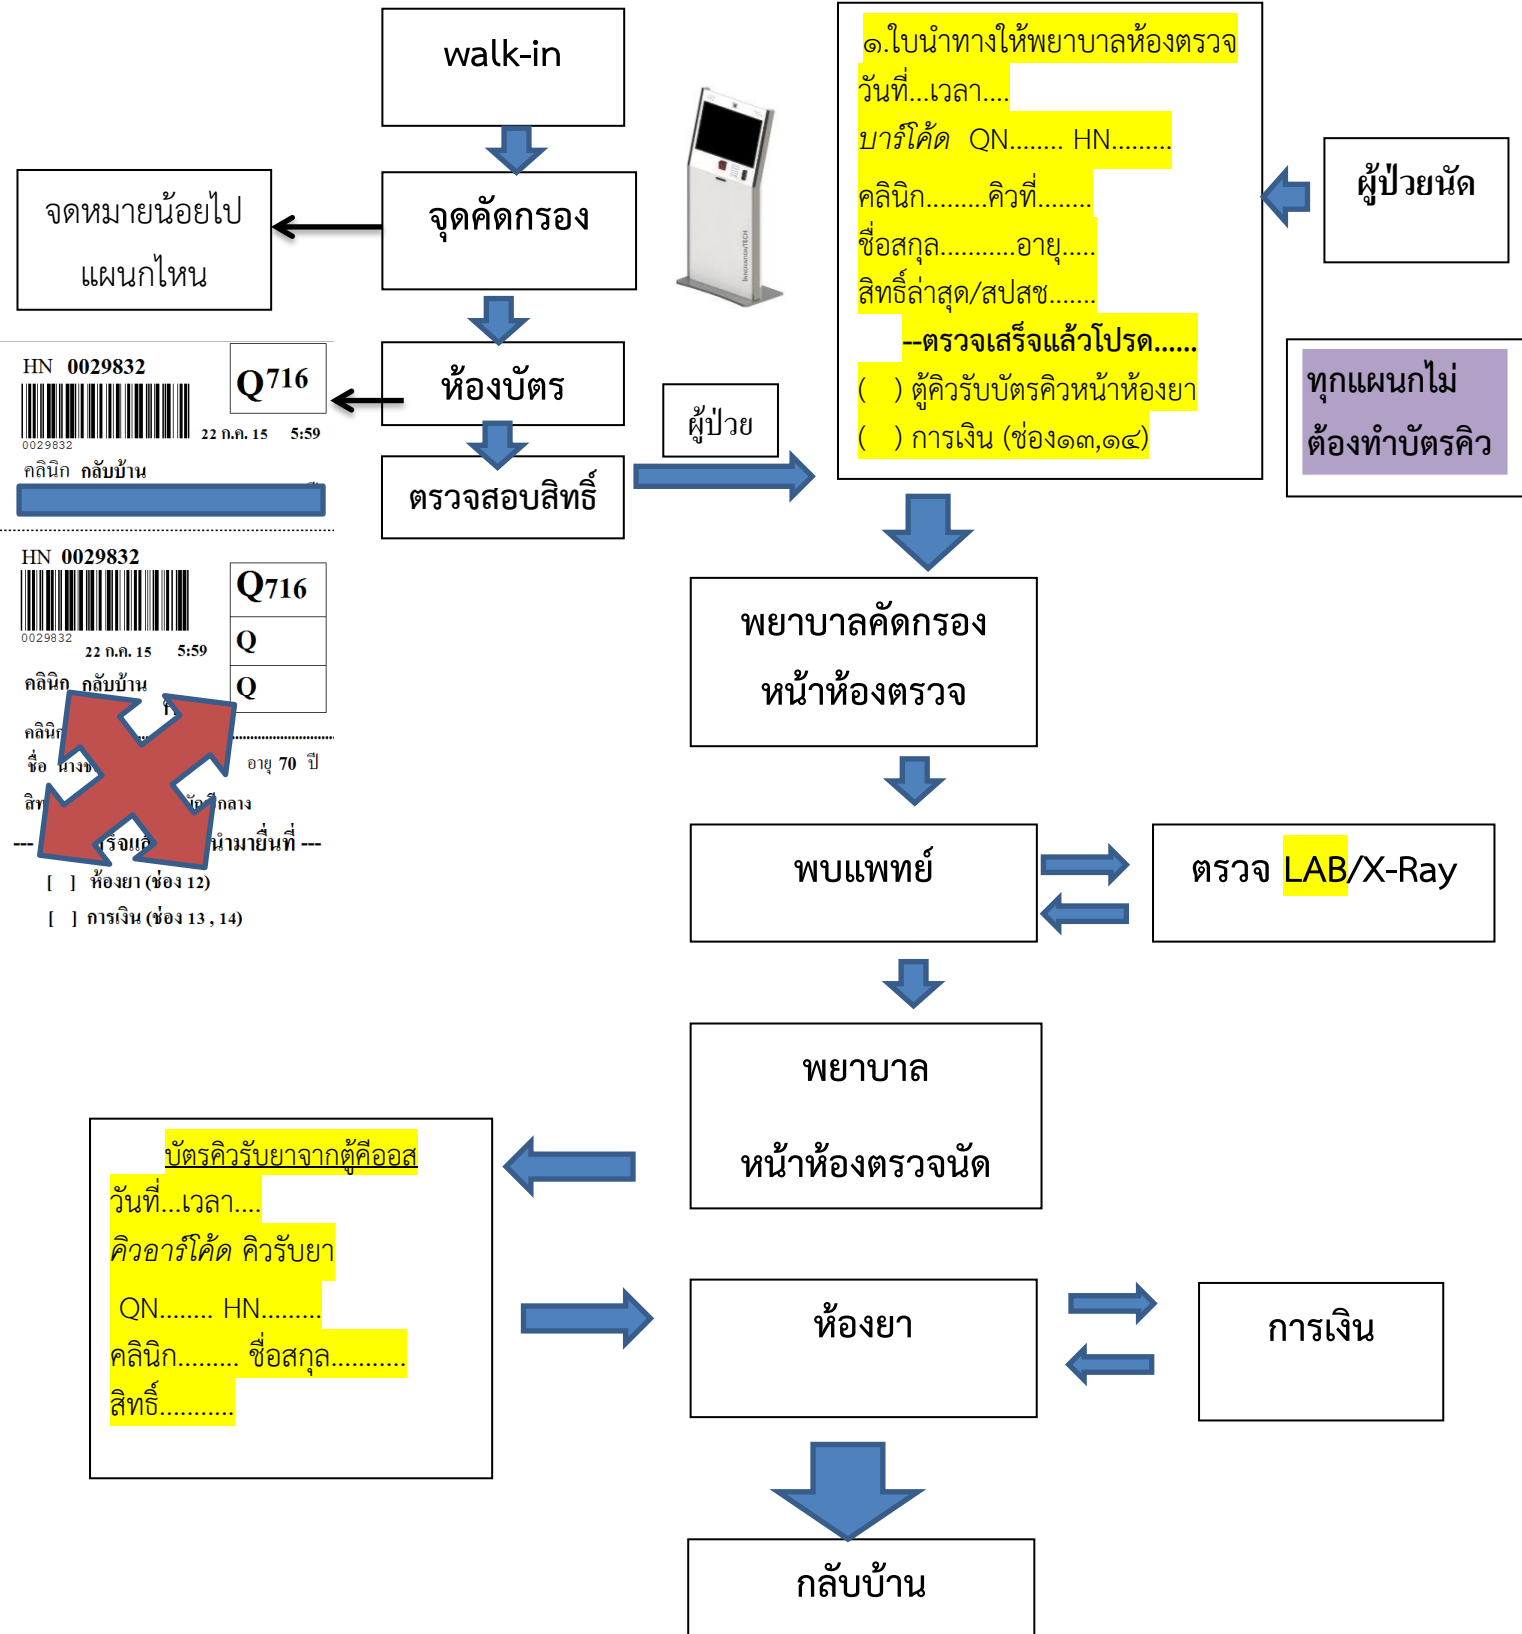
walk-in

จุดคัดกรอง

จดหมายน้อยไป แผนกไหน

ห้องบัตร

ตรวจสอบสิทธิ์

HN 0029832

0029832

Q716

22 ก.ค. 15 5:59

คลินิก กลับบ้าน

HN 0029832

0029832

Q716

Q

Q

22 ก.ค. 15 5:59

คลินิก กลับบ้าน

คลินิ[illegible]

ชื่อ นางข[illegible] อายุ 70 ปี

สิท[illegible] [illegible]กลาง

--- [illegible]ร็จแล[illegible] นำมายื่นที่ ---

[ ] ห้องยา (ช่อง 12)

[ ] การเงิน (ช่อง 13 , 14)

ผู้ป่วย

๑.ใบนำทางให้พยาบาลห้องตรวจ
วันที่...เวลา....
บาร์โค้ด QN........ HN.........
คลินิก.........คิวที่........
ชื่อสกุล...........อายุ.....
สิทธิ์ล่าสุด/สปสช.......
--ตรวจเสร็จแล้วโปรด......
( ) ตู้คิวรับบัตรคิวหน้าห้องยา
( ) การเงิน (ช่อง๑๓,๑๔)

ผู้ป่วยนัด

ทุกแผนกไม่ ต้องทำบัตรคิว

พยาบาลคัดกรอง หน้าห้องตรวจ

พบแพทย์

ตรวจ LAB/X-Ray

พยาบาล

หน้าห้องตรวจนัด

บัตรคิวรับยาจากตู้คีออส
วันที่...เวลา....
คิวอาร์โค้ด คิวรับยา
QN........ HN.........
คลินิก......... ชื่อสกุล...........
สิทธิ์...........

ห้องยา

การเงิน

กลับบ้าน